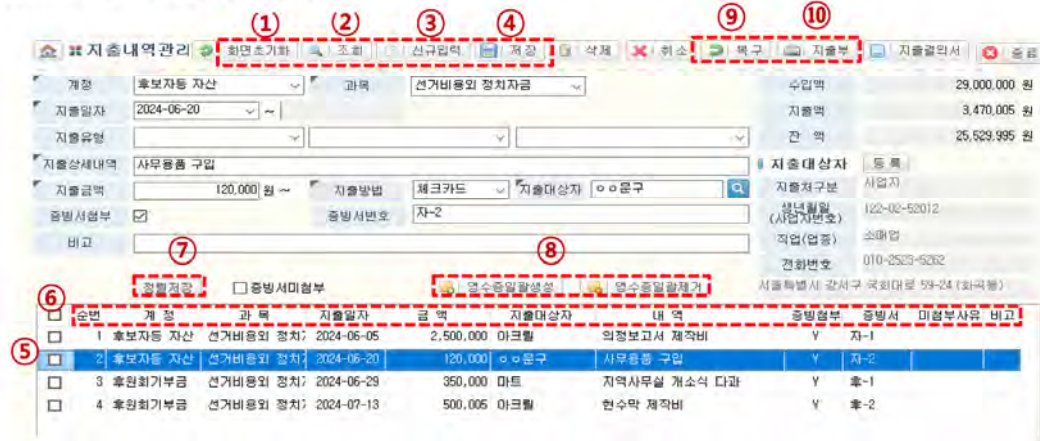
① ② ③ ④ ⑨ ⑩

지출내역관리 화면초기화 조회 신규입력 저장 삭제 취소 복구 지출부 지출결의서 종료

계정 후보자등 자산 과목 선거비용외 정치자금 수입액 29,000,000 원
지출일자 2024-06-20 ~ 지출액 3,470,005 원
지출유형 잔액 25,529,995 원
지출상세내역 사무용품 구입 지출대상자 등록
지출금액 120,000 원 ~ 지출방법 체크카드 지출대상자 ㅇㅇ문구 지출처구분 사업자
증빙서첨부 ☑ 증빙서번호 자-2 생년월일(사업자번호) 122-02-52012
비고 직업(업종) 소매업
⑦ ⑧ 전화번호 010-2523-5262
정렬저장 ☐ 증빙서미첨부 영수증일괄생성 영수증일괄제거 서울특별시 강서구 국회대로 59-24 (화곡동)

⑥ ⑤

| ☐ | 순번 | 계정 | 과목 | 지출일자 | 금액 | 지출대상자 | 내역 | 증빙첨부 | 증빙서 | 미첨부사유 | 비고 |
|---|---|---|---|---|---|---|---|---|---|---|---|
| ☐ | 1 | 후보자등 자산 | 선거비용외 정치자 | 2024-06-05 | 2,500,000 | 아크릴 | 의정보고서 제작비 | Y | 자-1 | | |
| ☐ | 2 | 후보자등 자산 | 선거비용외 정치자 | 2024-06-20 | 120,000 | ㅇㅇ문구 | 사무용품 구입 | Y | 자-2 | | |
| ☐ | 3 | 후원회기부금 | 선거비용외 정치자 | 2024-06-29 | 350,000 | 마트 | 지역사무실 개소식 다과 | Y | 후-1 | | |
| ☐ | 4 | 후원회기부금 | 선거비용외 정치자 | 2024-07-13 | 500,005 | 아크릴 | 현수막 제작비 | Y | 후-2 | | |